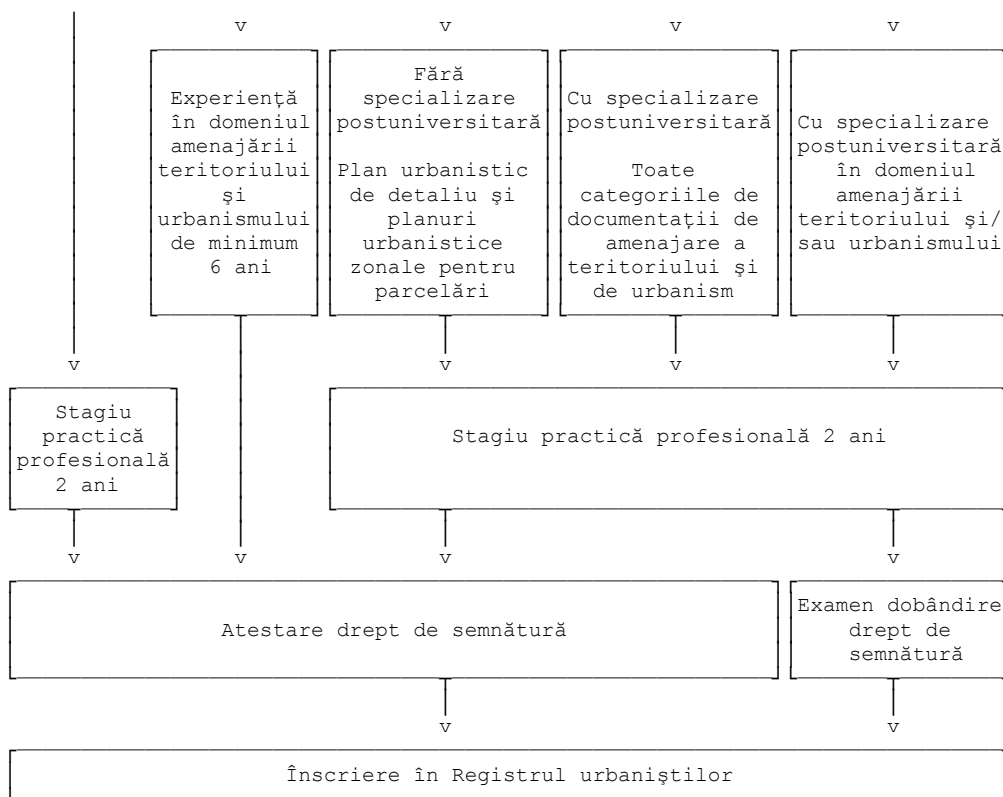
v v v v

Experiență în domeniul amenajării teritoriului şi urbanismului de minimum 6 ani

Fără specializare postuniversitară

Plan urbanistic de detaliu şi planuri urbanistice zonale pentru parcelări

Cu specializare postuniversitară

Toate categoriile de documentaţii de amenajare a teritoriului şi de urbanism

Cu specializare postuniversitară în domeniul amenajării teritoriului şi/ sau urbanismului

v v v v

Stagiu practică profesională 2 ani

Stagiu practică profesională 2 ani

v v v v

Atestare drept de semnătură

Examen dobândire drept de semnătură

v v

Înscriere în Registrul urbaniştilor